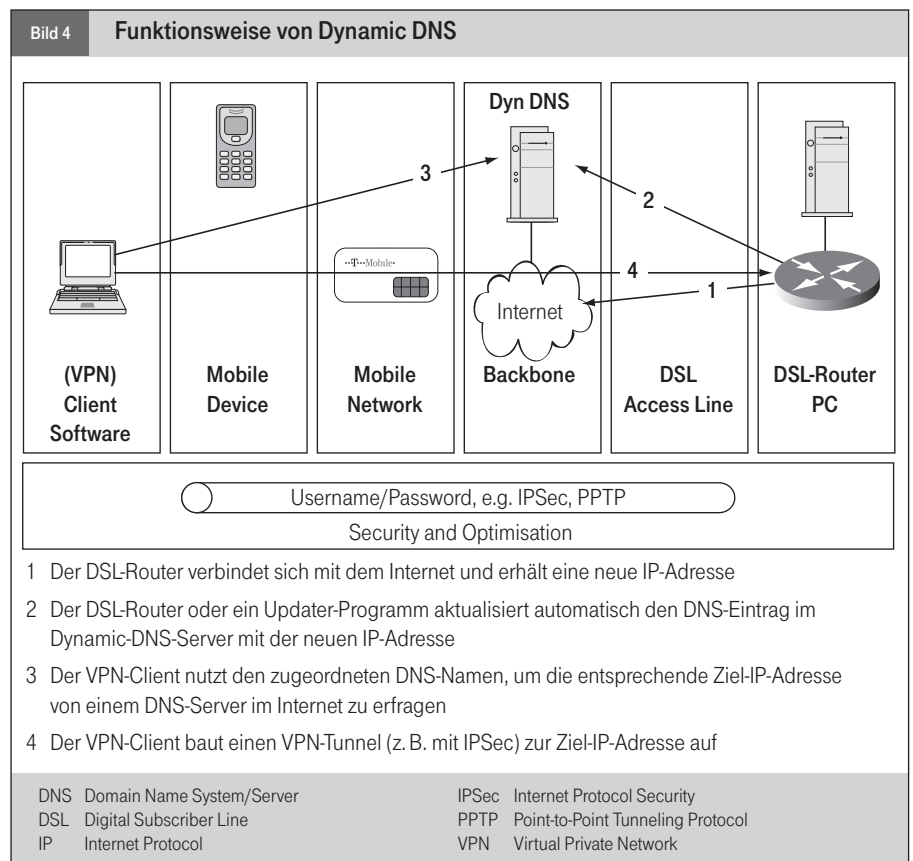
Bild 4 Funktionsweise von Dynamic DNS

Dyn DNS

3

2

··T··Mobile·

4

1

Internet

(VPN) Client Software

Mobile Device

Mobile Network

Backbone

DSL Access Line

DSL-Router PC

Username/Password, e.g. IPSec, PPTP

Security and Optimisation

1 Der DSL-Router verbindet sich mit dem Internet und erhält eine neue IP-Adresse

2 Der DSL-Router oder ein Updater-Programm aktualisiert automatisch den DNS-Eintrag im Dynamic-DNS-Server mit der neuen IP-Adresse

3 Der VPN-Client nutzt den zugeordneten DNS-Namen, um die entsprechende Ziel-IP-Adresse von einem DNS-Server im Internet zu erfragen

4 Der VPN-Client baut einen VPN-Tunnel (z. B. mit IPSec) zur Ziel-IP-Adresse auf

DNS Domain Name System/Server
DSL Digital Subscriber Line
IP Internet Protocol

IPSec Internet Protocol Security
PPTP Point-to-Point Tunneling Protocol
VPN Virtual Private Network